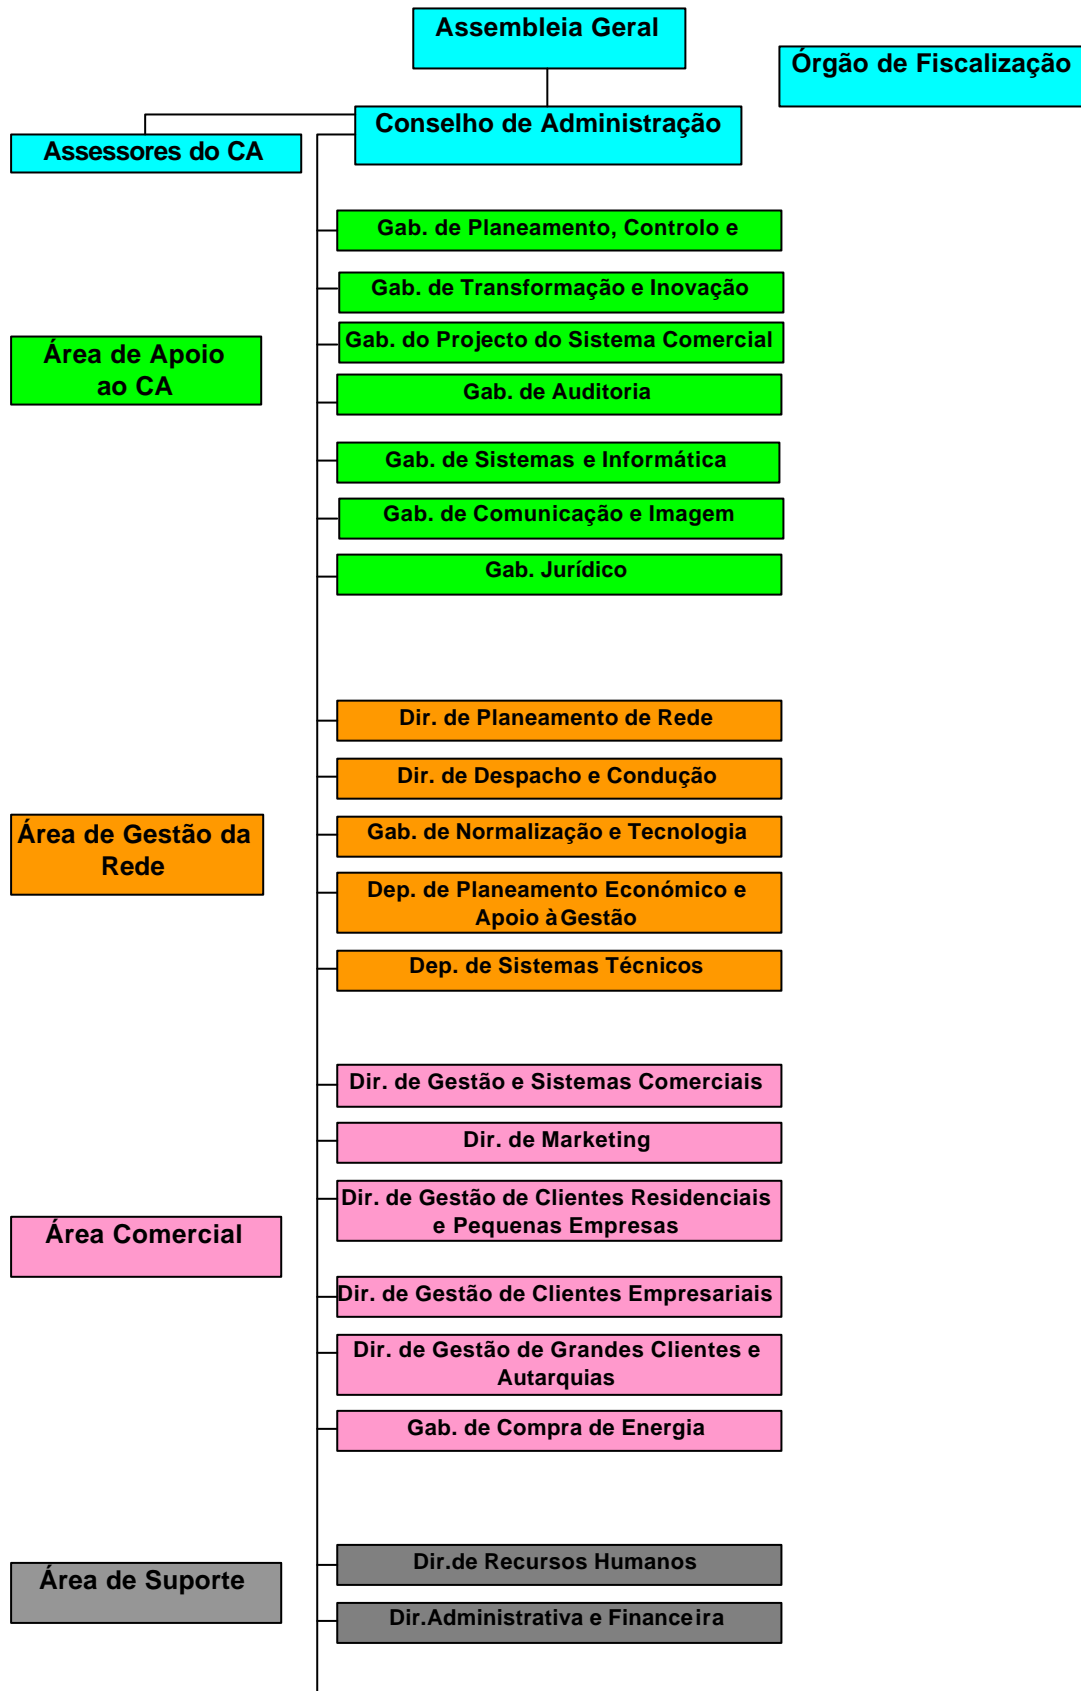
Assembleia Geral

Órgão de Fiscalização

Conselho de Administração

Assessores do CA

Gab. de Planeamento, Controlo e

Gab. de Transformação e Inovação

Gab. do Projecto do Sistema Comercial

Área de Apoio ao CA

Gab. de Auditoria

Gab. de Sistemas e Informática

Gab. de Comunicação e Imagem

Gab. Jurídico

Dir. de Planeamento de Rede

Dir. de Despacho e Condução

Gab. de Normalização e Tecnologia

Área de Gestão da Rede

Dep. de Planeamento Económico e Apoio à Gestão

Dep. de Sistemas Técnicos

Dir. de Gestão e Sistemas Comerciais

Dir. de Marketing

Dir. de Gestão de Clientes Residenciais e Pequenas Empresas

Área Comercial

Dir. de Gestão de Clientes Empresariais

Dir. de Gestão de Grandes Clientes e Autarquias

Gab. de Compra de Energia

Dir.de Recursos Humanos

Área de Suporte

Dir.Administrativa e Financeira